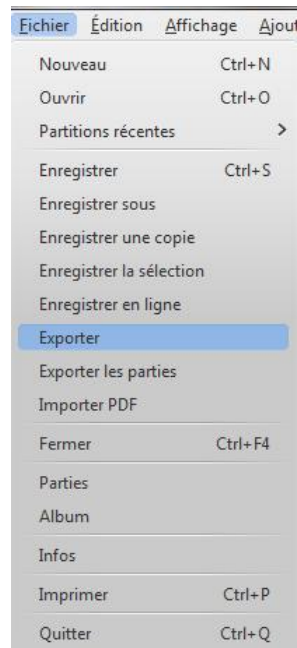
Fichier Édition Affichage Ajout

Nouveau Ctrl+N
Ouvrir Ctrl+O
Partitions récentes >
Enregistrer Ctrl+S
Enregistrer sous
Enregistrer une copie
Enregistrer la sélection
Enregistrer en ligne
Exporter
Exporter les parties
Importer PDF
Fermer Ctrl+F4
Parties
Album
Infos
Imprimer Ctrl+P
Quitter Ctrl+Q